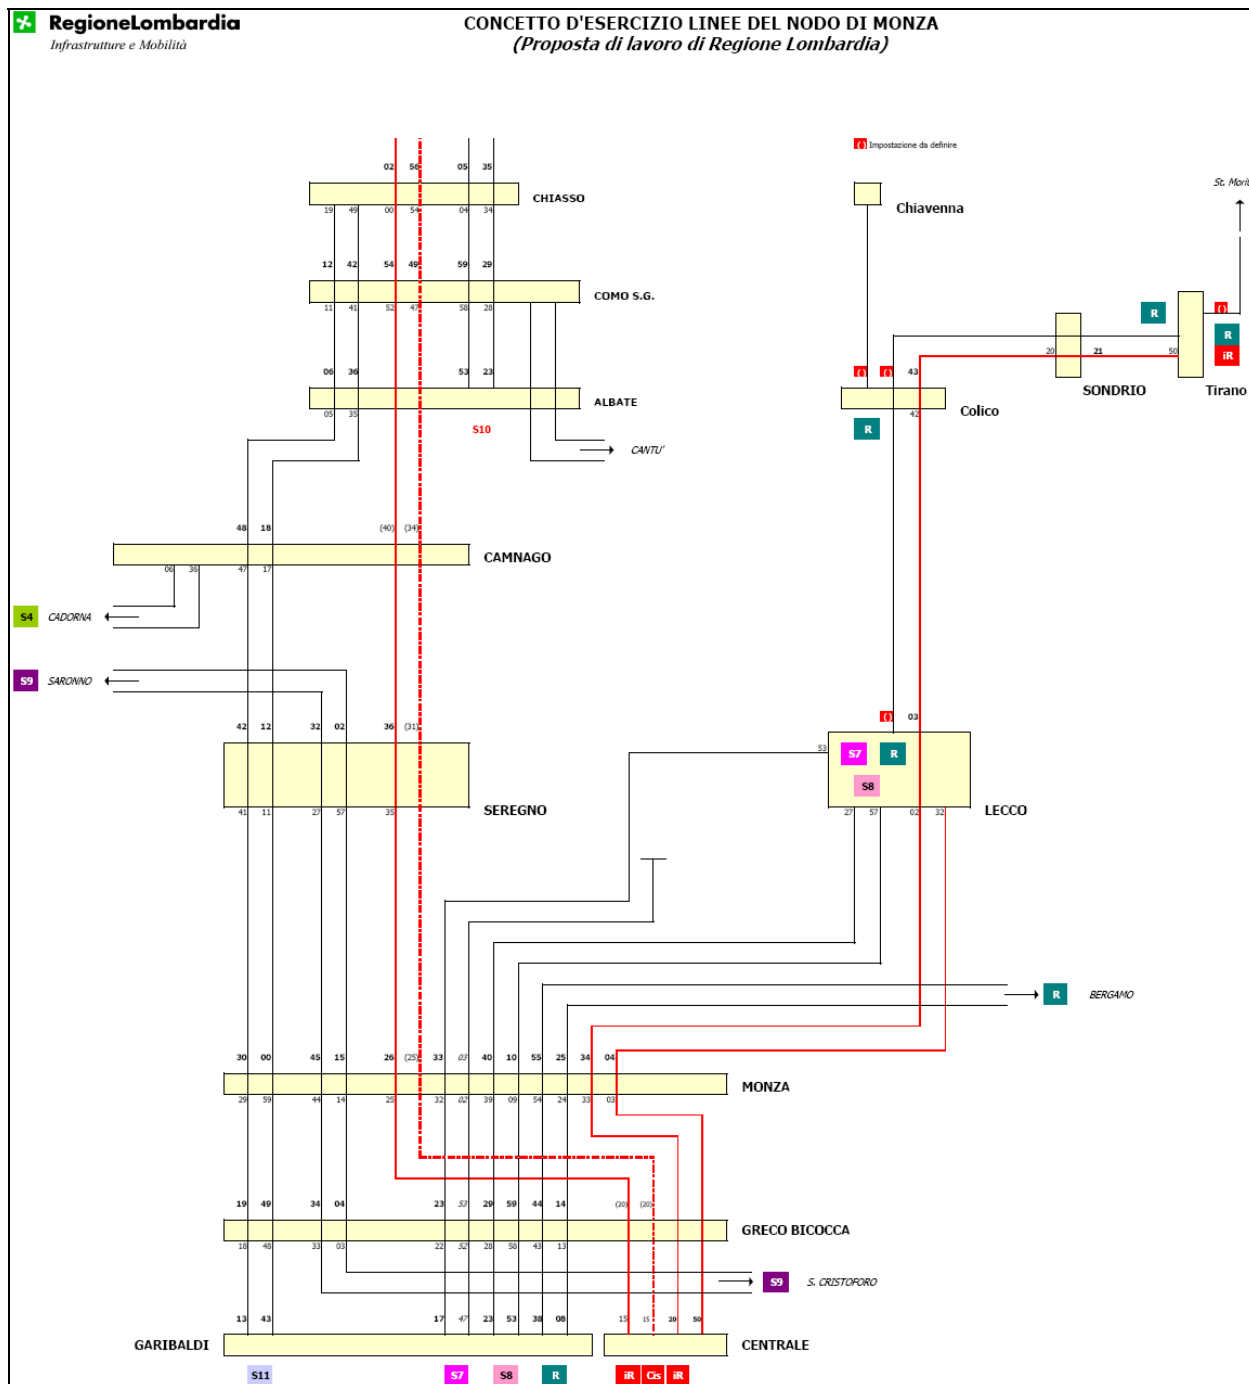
RegioneLombardia
Infrastrutture e Mobilità

CONCETTO D'ESERCIZIO LINEE DEL NODO DI MONZA
(Proposta di lavoro di Regione Lombardia)

() Impostazione da definire

02 56 05 35
CHIASSO
19 49 00 54 04 34
12 42 54 49 59 29
COMO S.G.
11 41 52 47 58 28
06 36 53 23
ALBATE
05 35
S10
CANTU'
48 18 (40) (34)
CAMNAGO
06 36 47 17
S4 CADORNA
S9 SARONNO
42 12 32 02 36 (31)
SEREGNO
41 11 27 57 35

St. Moritz
Chiavenna
R
()
R
iR
20 21 50
SONDRIO
Tirano
() () 43
Colico
42
R
() 03
53
S7 R
S8
LECCO
27 57 02 32
R BERGAMO

30 00 45 15 26 (25) 33 03 40 10 55 25 34 04
MONZA
29 59 44 14 25 32 02 39 09 54 24 33 03
19 49 34 04 23 57 29 59 44 14 (20) (20)
GRECO BICOCCA
18 48 33 03 22 52 28 58 43 13
S9 S. CRISTOFORO
13 43 17 47 23 53 38 08 15 15 20 50
GARIBALDI
CENTRALE
S11 S7 S8 R iR Cis iR